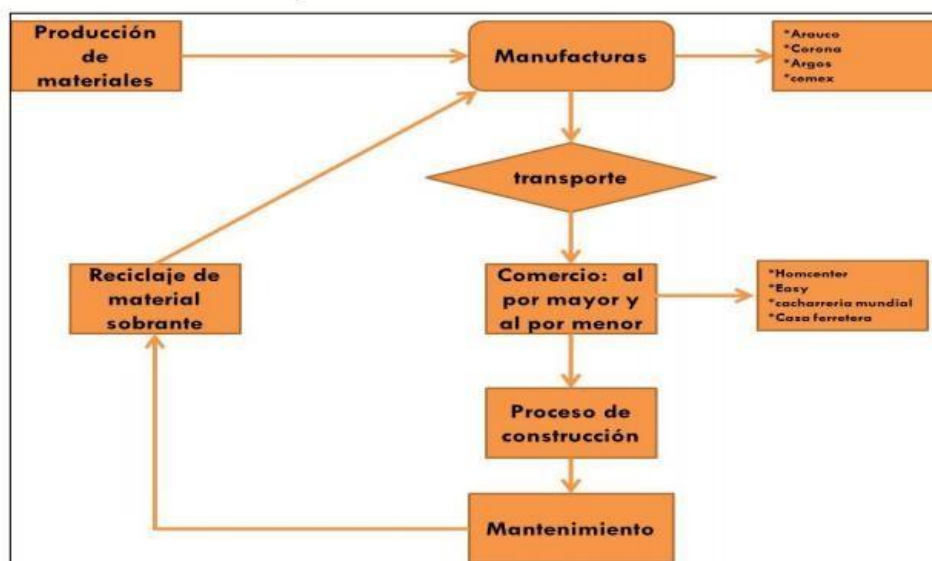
Producción de materiales

Manufacturas

*Arauco
*Corona
*Argos
*comex

transporte

Reciclaje de material sobrante

Comercio: al por mayor y al por menor

*Homcenter
*Easy
*cacharreria mundial
*Casa ferretera

Proceso de construcción

Mantenimiento